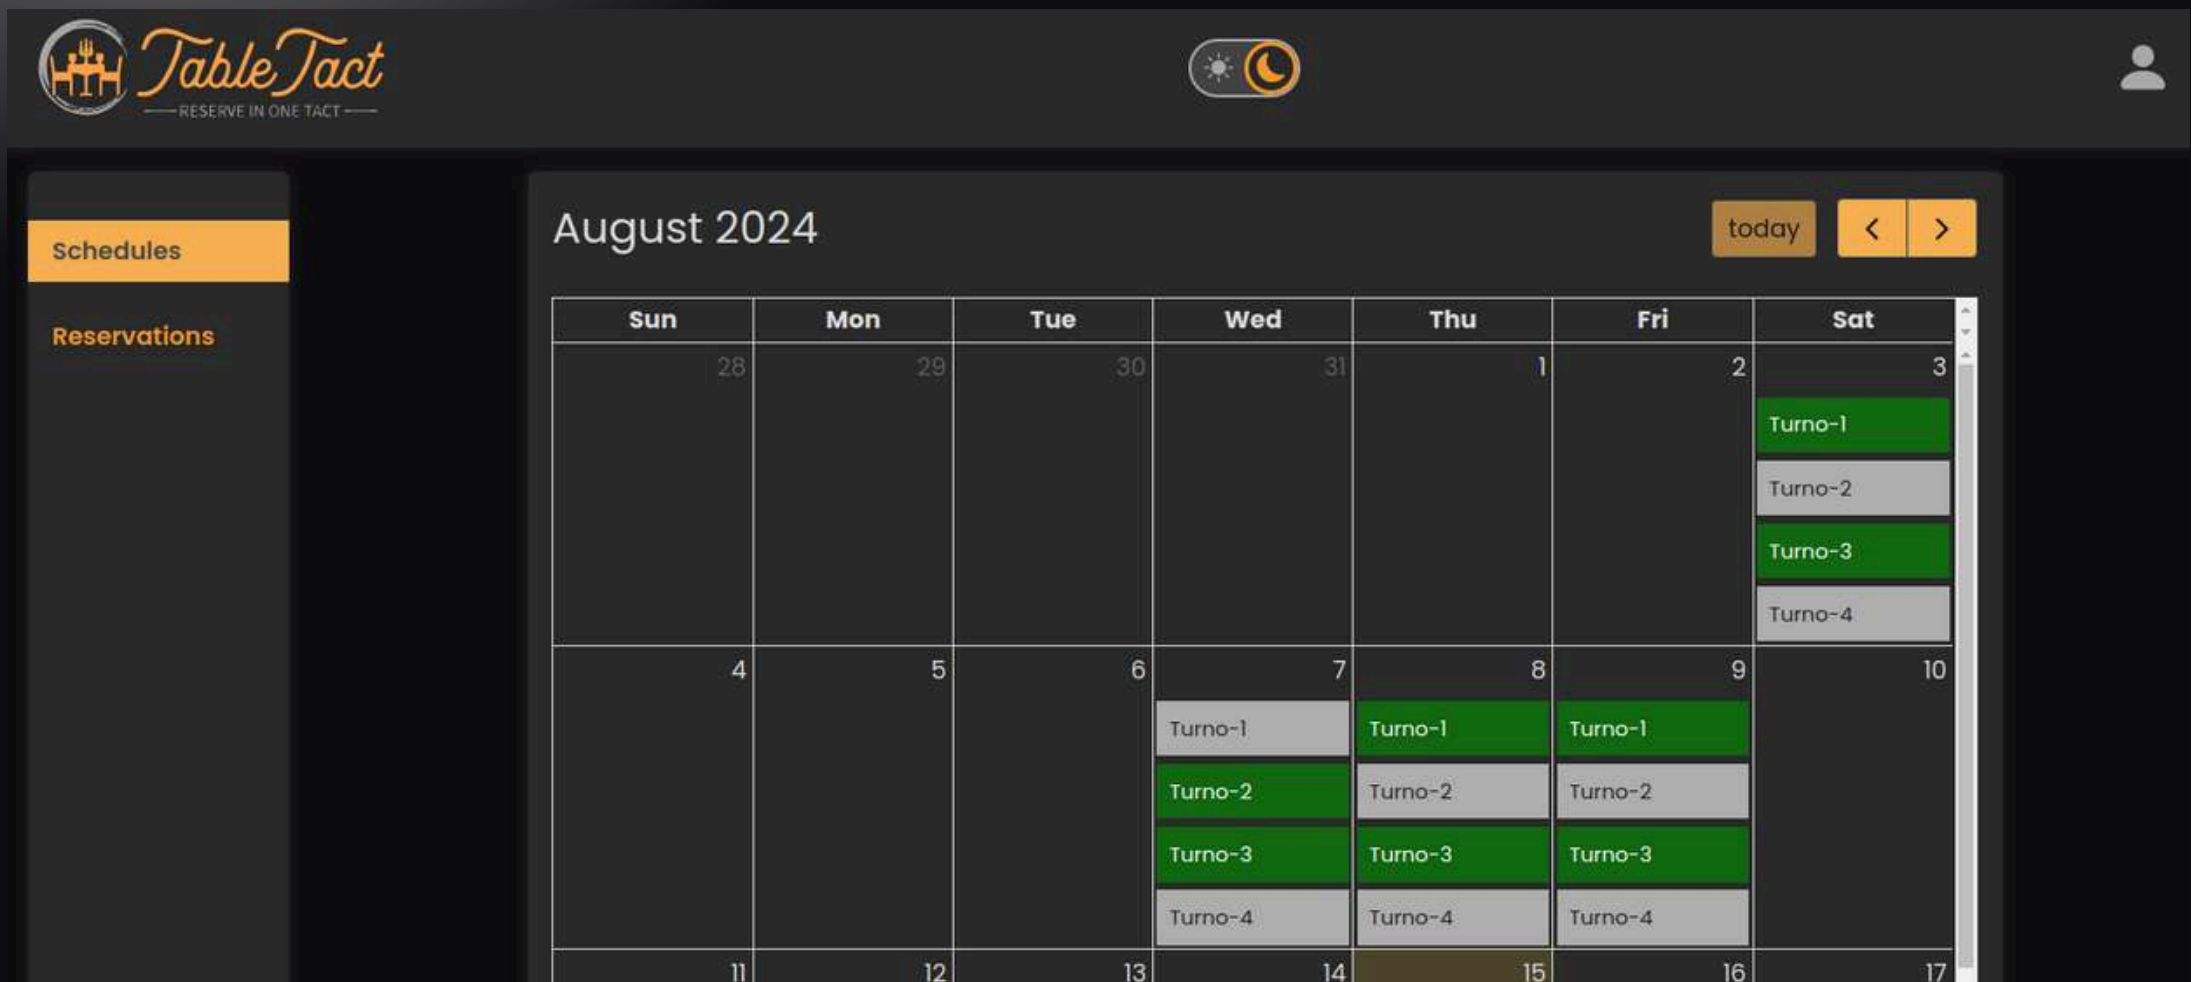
TableTact
RESERVE IN ONE TACT

Schedules
Reservations

August 2024

today

| Sun | Mon | Tue | Wed | Thu | Fri | Sat |
|---|---|---|---|---|---|---|
| 28 | 29 | 30 | 31 | 1 | 2 | 3 Turno-1 Turno-2 Turno-3 Turno-4 |
| 4 | 5 | 6 | 7 Turno-1 Turno-2 Turno-3 Turno-4 | 8 Turno-1 Turno-2 Turno-3 Turno-4 | 9 Turno-1 Turno-2 Turno-3 Turno-4 | 10 |
| 11 | 12 | 13 | 14 | 15 | 16 | 17 |